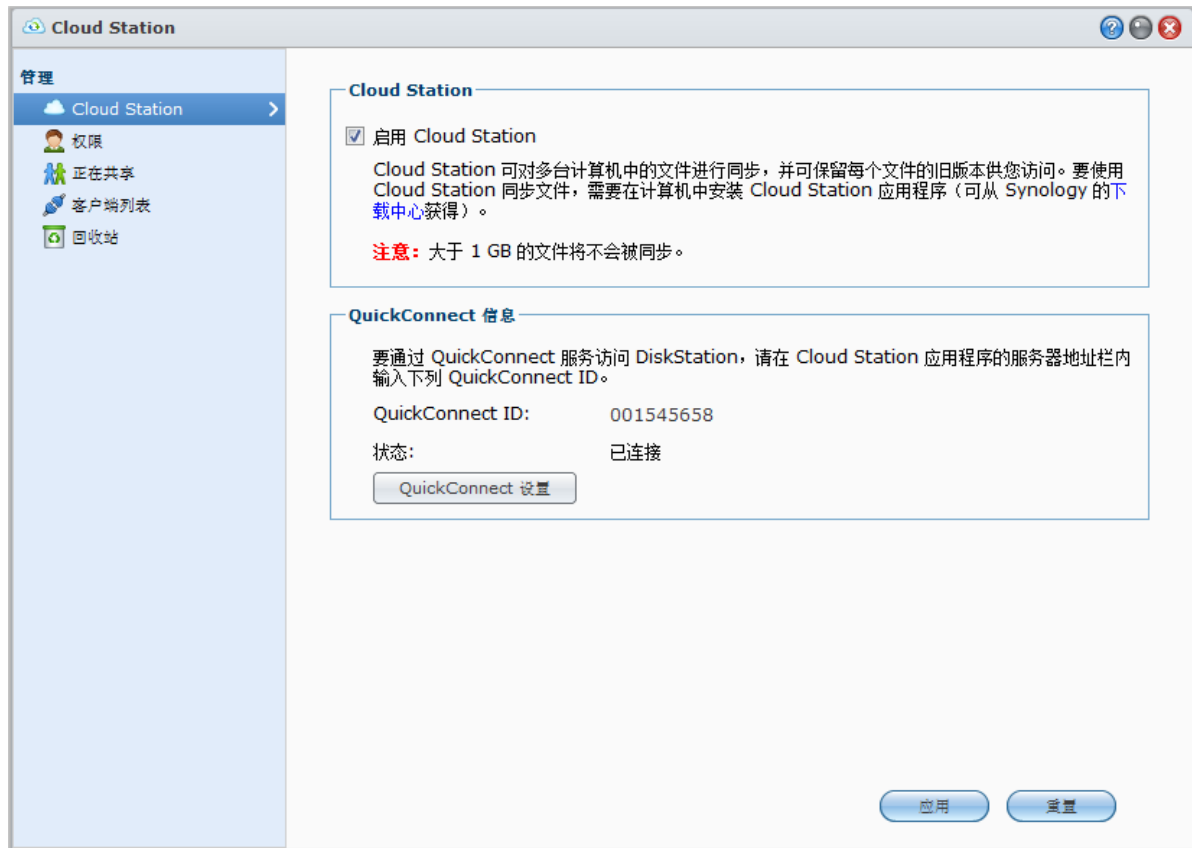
Cloud Station

管理

Cloud Station

权限

正在共享

客户端列表

回收站

Cloud Station

启用 Cloud Station

Cloud Station 可对多台计算机中的文件进行同步，并可保留每个文件的旧版本供您访问。要使用 Cloud Station 同步文件，需要在计算机中安装 Cloud Station 应用程序（可从 Synology 的下载中心获得）。

注意：大于 1 GB 的文件将不会被同步。

QuickConnect 信息

要通过 QuickConnect 服务访问 DiskStation，请在 Cloud Station 应用程序的服务器地址栏内输入下列 QuickConnect ID。

QuickConnect ID: 001545658

状态: 已连接

QuickConnect 设置

应用

重置